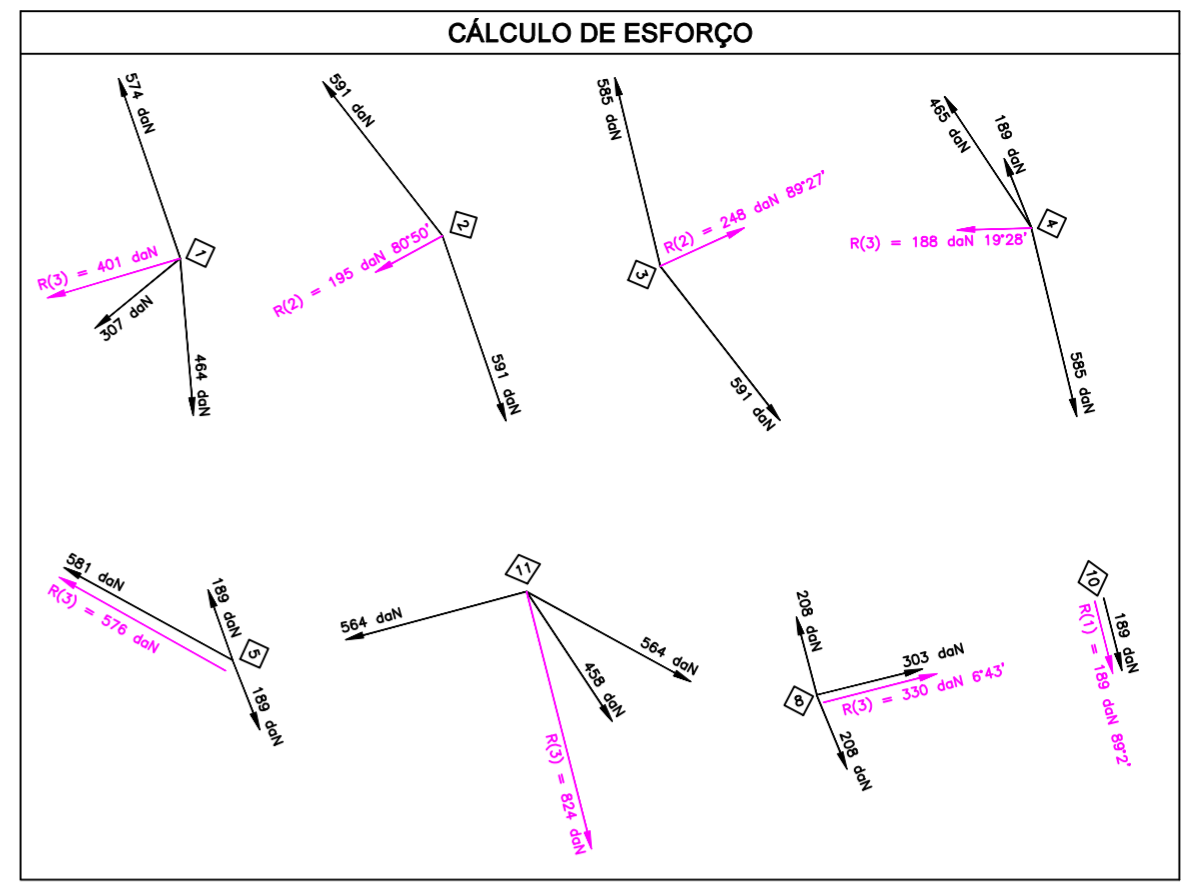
CÁLCULO DE ESFORÇO

574 daN
1
R(3) = 401 daN
307 daN
464 daN

591 daN
2
R(2) = 195 daN 80°50'
591 daN

585 daN
3
R(2) = 248 daN 89°27'
591 daN

465 daN
189 daN
4
R(3) = 188 daN 19°28'
585 daN

581 daN
R(3) = 576 daN
189 daN
5
189 daN

11
564 daN
564 daN
458 daN
R(3) = 824 daN

208 daN
303 daN
R(3) = 330 daN 6°43'
8
208 daN

10
R(1) = 189 daN 89°2'
189 daN